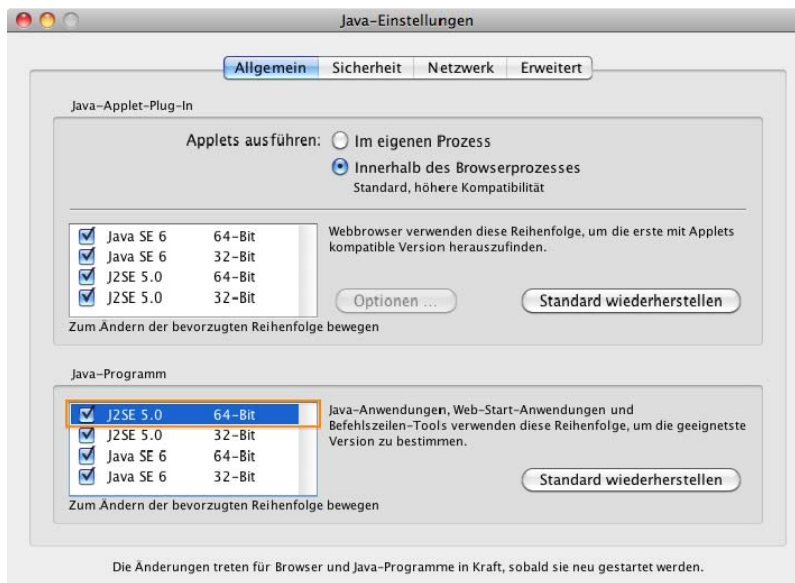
Java-Einstellungen

Allgemein | Sicherheit | Netzwerk | Erweitert

Java-Applet-Plug-In

Applets ausführen: Im eigenen Prozess

Innerhalb des Browserprozesses
Standard, höhere Kompatibilität

| | | |
|---|---|---|
| ☑ | Java SE 6 | 64-Bit |
| ☑ | Java SE 6 | 32-Bit |
| ☑ | J2SE 5.0 | 64-Bit |
| ☑ | J2SE 5.0 | 32-Bit |

Webbrowser verwenden diese Reihenfolge, um die erste mit Applets kompatible Version herauszufinden.

Optionen ...

Standard wiederherstellen

Zum Ändern der bevorzugten Reihenfolge bewegen

Java-Programm

| | | |
|---|---|---|
| ☑ | J2SE 5.0 | 64-Bit |
| ☑ | J2SE 5.0 | 32-Bit |
| ☑ | Java SE 6 | 64-Bit |
| ☑ | Java SE 6 | 32-Bit |

Java-Anwendungen, Web-Start-Anwendungen und Befehlszeilen-Tools verwenden diese Reihenfolge, um die geeignetste Version zu bestimmen.

Standard wiederherstellen

Zum Ändern der bevorzugten Reihenfolge bewegen

Die Änderungen treten für Browser und Java-Programme in Kraft, sobald sie neu gestartet werden.